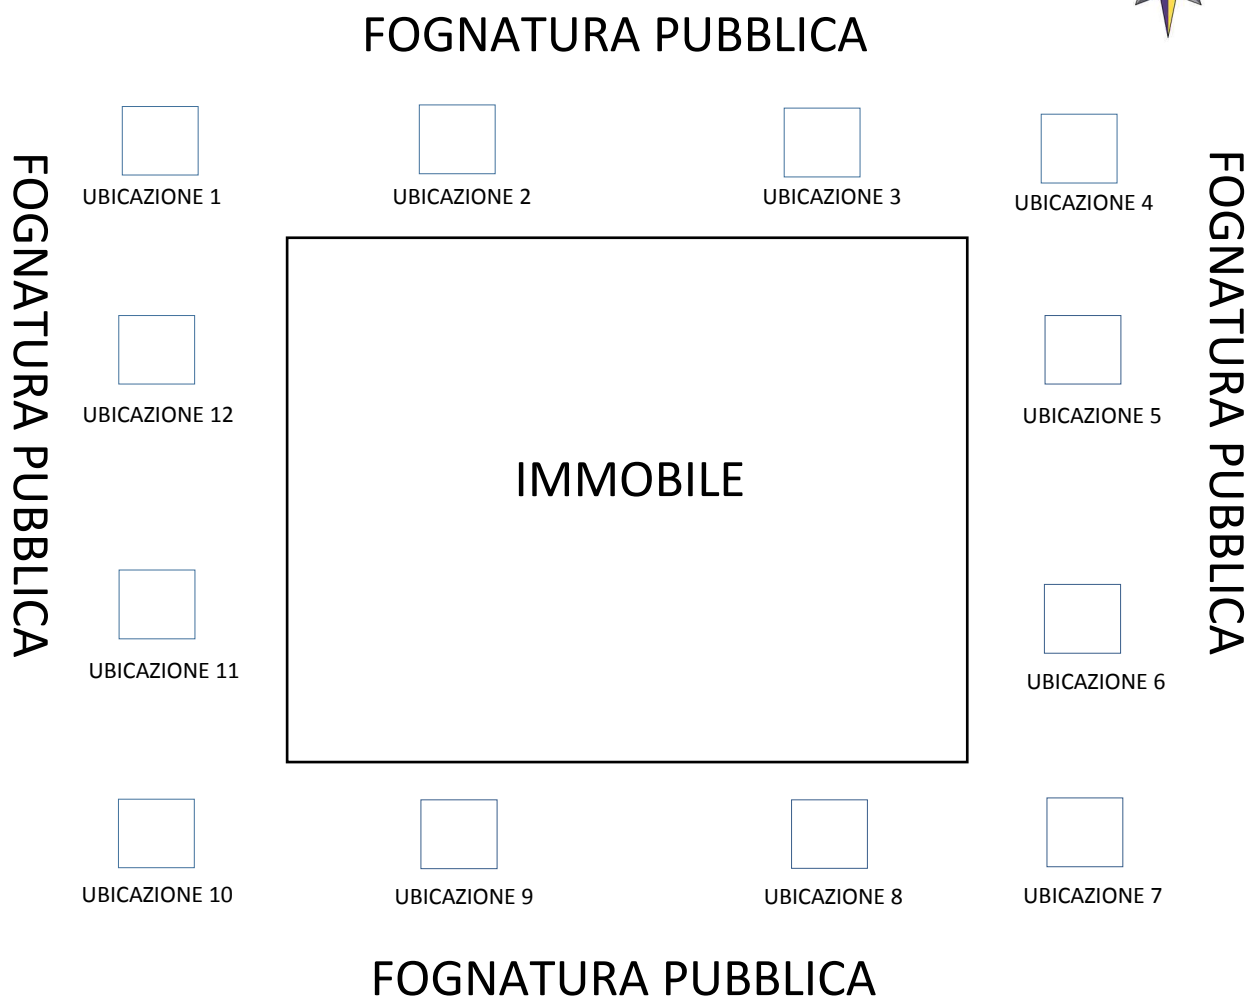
FOGNATURA PUBBLICA

FOGNATURA PUBBLICA

FOGNATURA PUBBLICA

UBICAZIONE 1

UBICAZIONE 2

UBICAZIONE 3

UBICAZIONE 4

UBICAZIONE 12

UBICAZIONE 5

IMMOBILE

UBICAZIONE 11

UBICAZIONE 6

UBICAZIONE 10

UBICAZIONE 9

UBICAZIONE 8

UBICAZIONE 7

FOGNATURA PUBBLICA